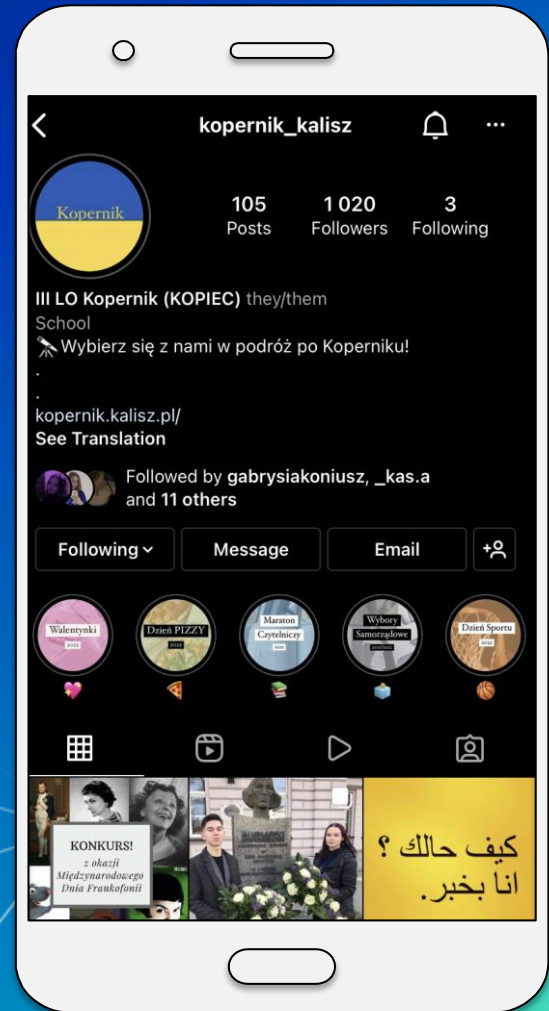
kopernik_kalisz

Kopernik

105
Posts

1 020
Followers

3
Following

III LO Kopernik (KOPIEC) they/them
School
🔭Wybierz się z nami w podróż po Koperniku!
.
.
kopernik.kalisz.pl/
See Translation

Followed by gabrysiakoniusz, _kas.a and 11 others

Following

Message

Email

Walentynki
💖

Dzień PIZZY
🍕

Maraton Czytelniczy
📚

Wybory Samorządowe
🗳️

Dzień Sportu
🏀

KONKURS!
z okazji
Międzynarodowego
Dnia Frankofonii

كيف حالك ؟
انا بخير.